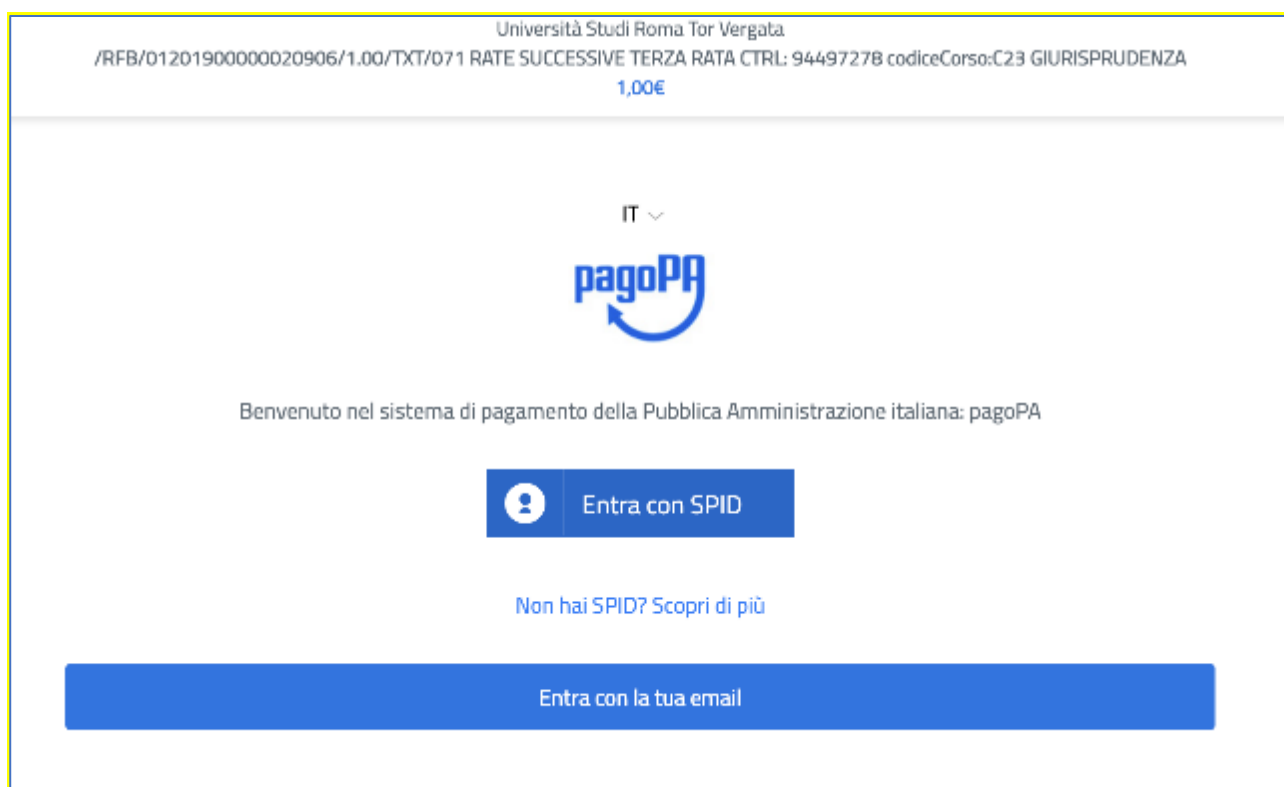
Università Studi Roma Tor Vergata
/RFB/01201900000020906/1.00/TXT/071 RATE SUCCESSIVE TERZA RATA CTRL: 94497278 codiceCorso:C23 GIURISPRUDENZA
1,00€

IT

pagoPA

Benvenuto nel sistema di pagamento della Pubblica Amministrazione italiana: pagoPA

Entra con SPID

Non hai SPID? Scopri di più

Entra con la tua email